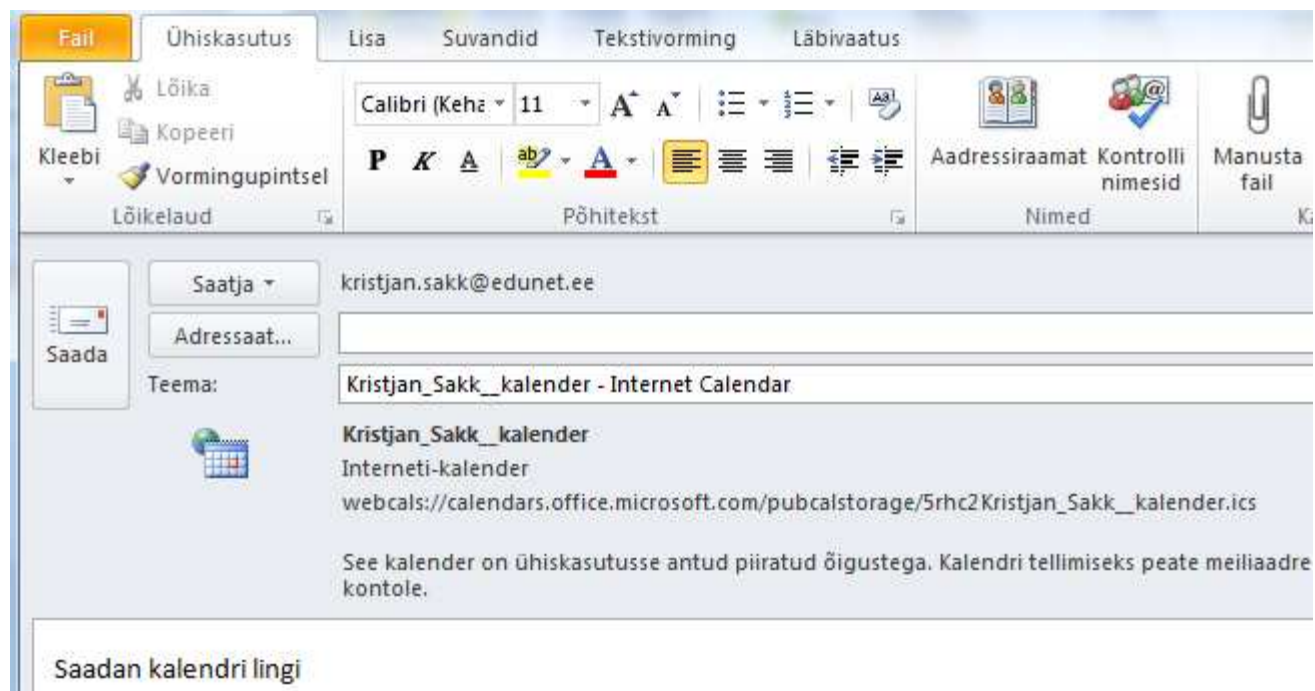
Fail Ühiskasutus Lisa Suvandid Tekstivorming Läbivaatus

Kleebi
Lõika
Kopeeri
Vormingupintsel
Lõikelaud

Calibri (Keha 11
P K A
Põhitekst

Aadressiraamat Kontrolli nimesid
Nimed

Manusta fail
K

Saada
Saatja
Adressaat...
Teema:

kristjan.sakk@edunet.ee

Kristjan_Sakk__kalender - Internet Calendar

Kristjan_Sakk__kalender
Interneti-kalender
webcals://calendars.office.microsoft.com/pubcalstorage/5rhc2Kristjan_Sakk__kalender.ics

See kalender on ühiskasutusse antud piiratud õigustega. Kalendri tellimiseks peate meiliaadre kontole.

Saadan kalendri lingi